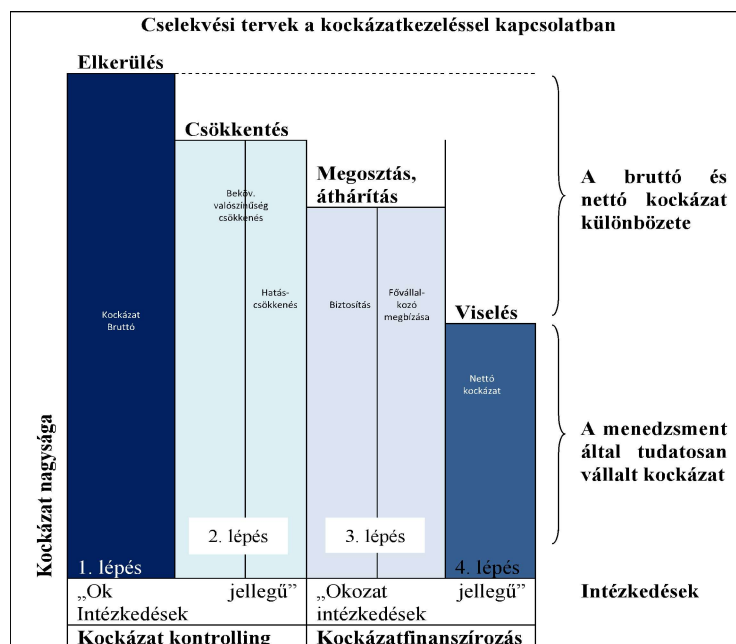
Cselekvési tervek a kockázatkezeléssel kapcsolatban

Elkerülés

Csökkentés

Megosztás, áthárítás

Viselés

A bruttó és nettó kockázat különbözete

Kockázat Bruttó

Beköv. valószínűség csökkenés

Hatás-csökkenés

Biztosítás

Fővállal-kozó megbízása

Nettó kockázat

A menedzsment által tudatosan vállalt kockázat

Kockázat nagysága

1. lépés

2. lépés

3. lépés

4. lépés

„Ok jellegű" Intézkedések

„Okozat jellegű" intézkedések

Intézkedések

Kockázat kontrolling

Kockázatfinanszírozás